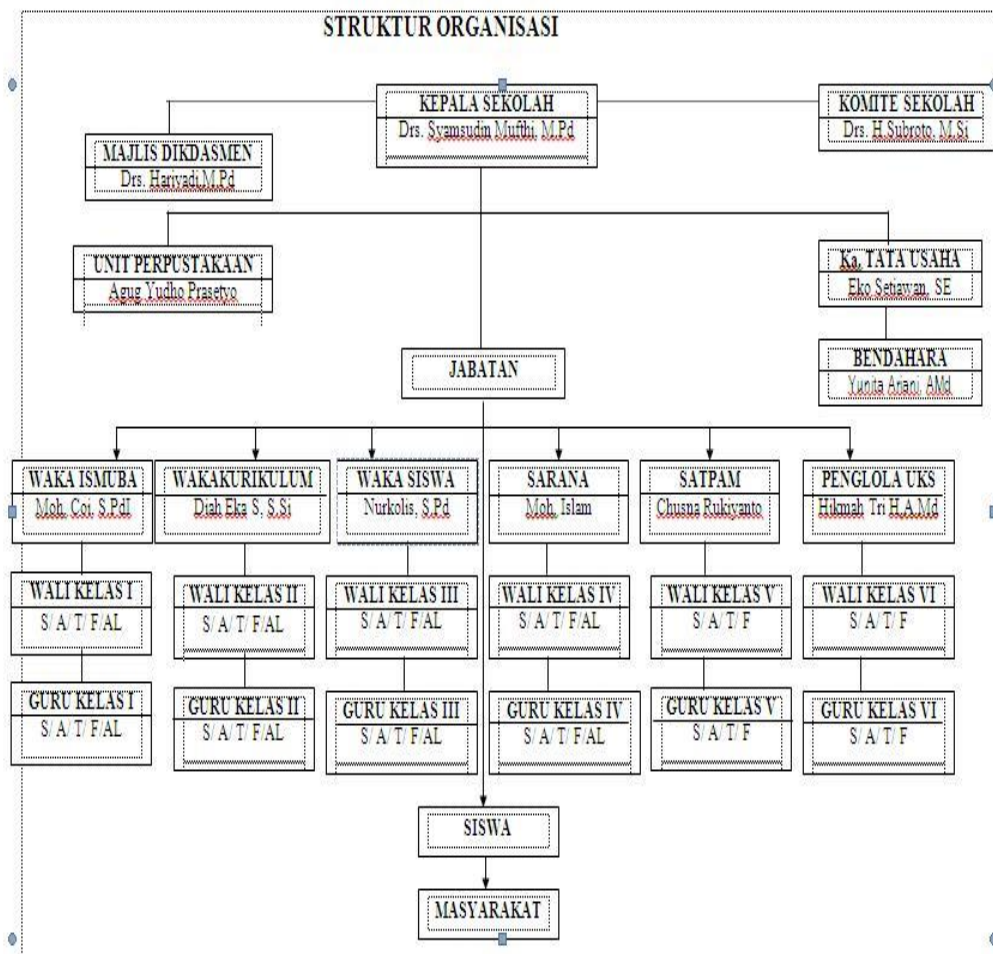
STRUKTUR ORGANISASI

KEPALA SEKOLAH
Drs. Syamsudin Mufthi, M.Pd

KOMITE SEKOLAH
Drs. H.Subroto, M.Si

MAJLIS DIKDASMEN
Drs. Hariyadi,M.Pd

UNIT PERPUSTAKAAN
Agug Yudho Prasetyo

Ka. TATA USAHA
Eko Setiawan, SE

BENDAHARA
Yunita Ariani, AMd

JABATAN

WAKA ISMUBA
Moh. Coi, S.PdI

WAKAKURIKULUM
Diah Eka S, S.Si

WAKA SISWA
Nurkolis, S.Pd

SARANA
Moh. Islam

SATPAM
Chusna Rukiyanto

PENGLOLA UKS
Hikmah Tri H.A.Md

WALI KELAS I
S/ A/ T/ F/AL

WALI KELAS II
S/ A/ T/ F/AL

WALI KELAS III
S/ A/ T/ F/AL

WALI KELAS IV
S/ A/ T/ F/AL

WALI KELAS V
S/ A/ T/ F

WALI KELAS VI
S/ A/ T/ F

GURU KELAS I
S/ A/ T/ F/AL

GURU KELAS II
S/ A/ T/ F/AL

GURU KELAS III
S/ A/ T/ F/AL

GURU KELAS IV
S/ A/ T/ F/AL

GURU KELAS V
S/ A/ T/ F

GURU KELAS VI
S/ A/ T/ F

SISWA

MASYARAKAT